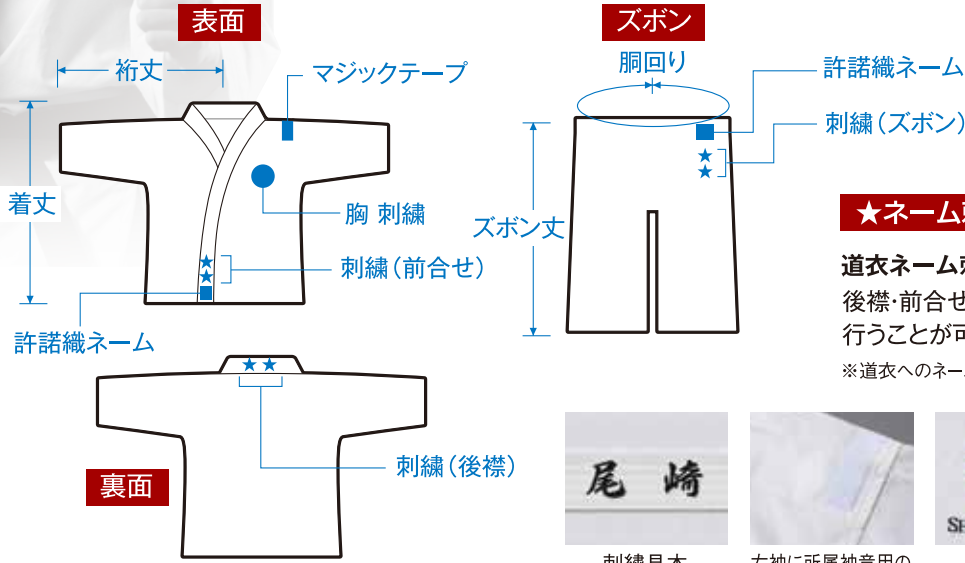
表面

裄丈

マジックテープ

着丈

胸 刺繍

刺繍（前合せ）

許諾織ネーム

裏面

刺繍（後襟）

ズボン

胴回り

許諾織ネーム

刺繍（ズボン）

ズボン丈

★ネーム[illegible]

道衣ネーム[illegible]

後襟･前合せ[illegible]

行うことが可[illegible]

※道衣へのネー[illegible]

尾　崎

刺繍見本

左袖に所属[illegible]

S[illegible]